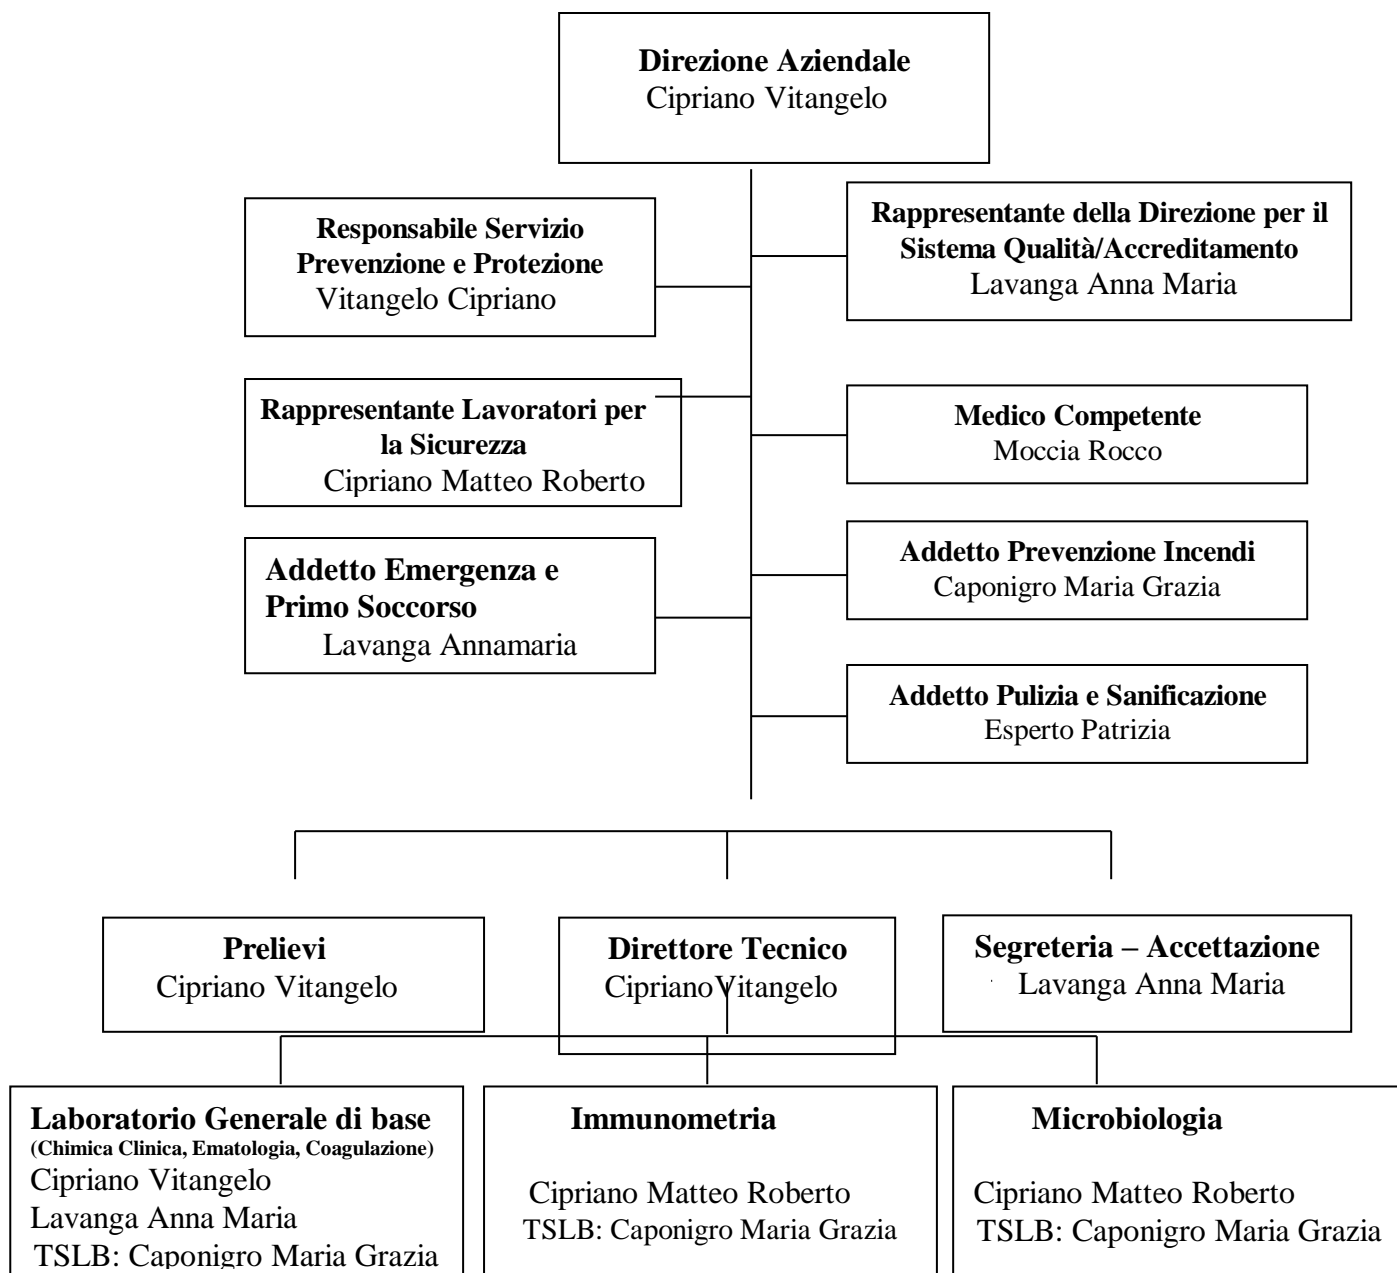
**Direzione Aziendale**
Cipriano Vitangelo

**Responsabile Servizio Prevenzione e Protezione**
Vitangelo Cipriano

**Rappresentante della Direzione per il Sistema Qualità/Accreditamento**
Lavanga Anna Maria

**Rappresentante Lavoratori per la Sicurezza**
Cipriano Matteo Roberto

**Medico Competente**
Moccia Rocco

**Addetto Emergenza e Primo Soccorso**
Lavanga Annamaria

**Addetto Prevenzione Incendi**
Caponigro Maria Grazia

**Addetto Pulizia e Sanificazione**
Esperto Patrizia

**Prelievi**
Cipriano Vitangelo

**Direttore Tecnico**
Cipriano Vitangelo

**Segreteria – Accettazione**
Lavanga Anna Maria

**Laboratorio Generale di base**
**(Chimica Clinica, Ematologia, Coagulazione)**
Cipriano Vitangelo
Lavanga Anna Maria
TSLB: Caponigro Maria Grazia

**Immunometria**
Cipriano Matteo Roberto
TSLB: Caponigro Maria Grazia

**Microbiologia**
Cipriano Matteo Roberto
TSLB: Caponigro Maria Grazia